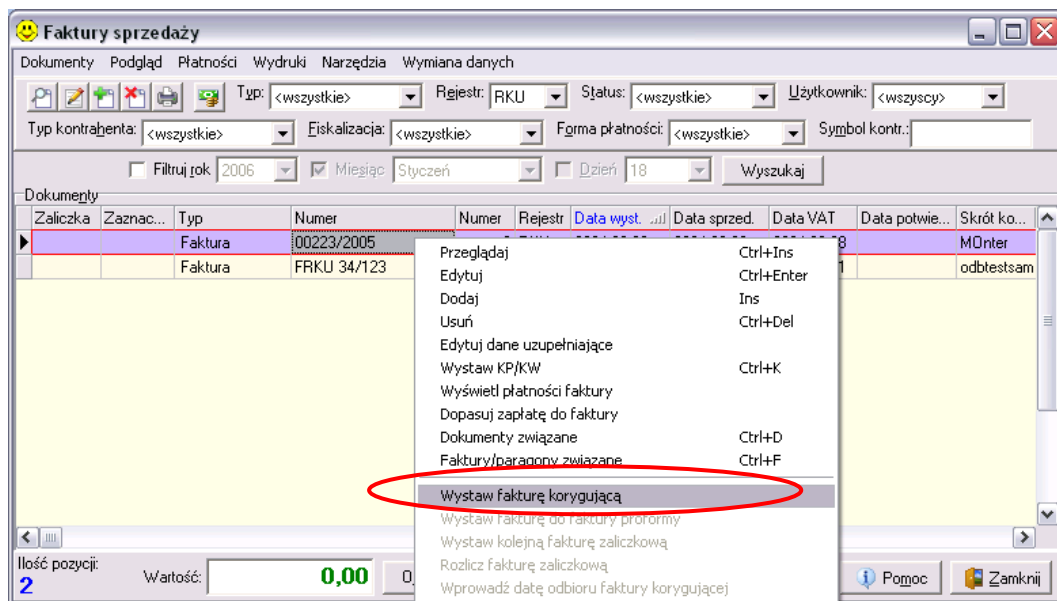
Faktury sprzedaży

Dokumenty Podgląd Płatności Wydruki Narzędzia Wymiana danych

Typ: <wszystkie> Rejestr: RKU Status: <wszystkie> Użytkownik: <wszyscy>

Typ kontrahenta: <wszystkie> Fiskalizacja: <wszystkie> Forma płatności: <wszystkie> Symbol kontr.:

Filtruj rok 2006 Miesiąc Styczeń Dzień 18 Wyszukaj

Dokumenty

| Zaliczka | Zaznac... | Typ | Numer | Numer | Rejestr | Data wyst. | Data sprzed. | Data VAT | Data potwie... | Skrót ko... |
|---|---|---|---|---|---|---|---|---|---|---|
| | | Faktura | 00223/2005 | | | | | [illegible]8 | | MOnter |
| | | Faktura | FRKU 34/123 | | | | | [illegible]1 | | odbtestsam |

Przeglądaj Ctrl+Ins
Edytuj Ctrl+Enter
Dodaj Ins
Usuń Ctrl+Del
Edytuj dane uzupełniające
Wystaw KP/KW Ctrl+K
Wyświetl płatności faktury
Dopasuj zapłatę do faktury
Dokumenty związane Ctrl+D
Faktury/paragony związane Ctrl+F
Wystaw fakturę korygującą
Wystaw fakturę do faktury proformy
Wystaw kolejną fakturę zaliczkową
Rozlicz fakturę zaliczkową
Wprowadź datę odbioru faktury korygującej

Ilość pozycji:
2
Wartość: 0,00 0,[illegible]
Pomoc Zamknij